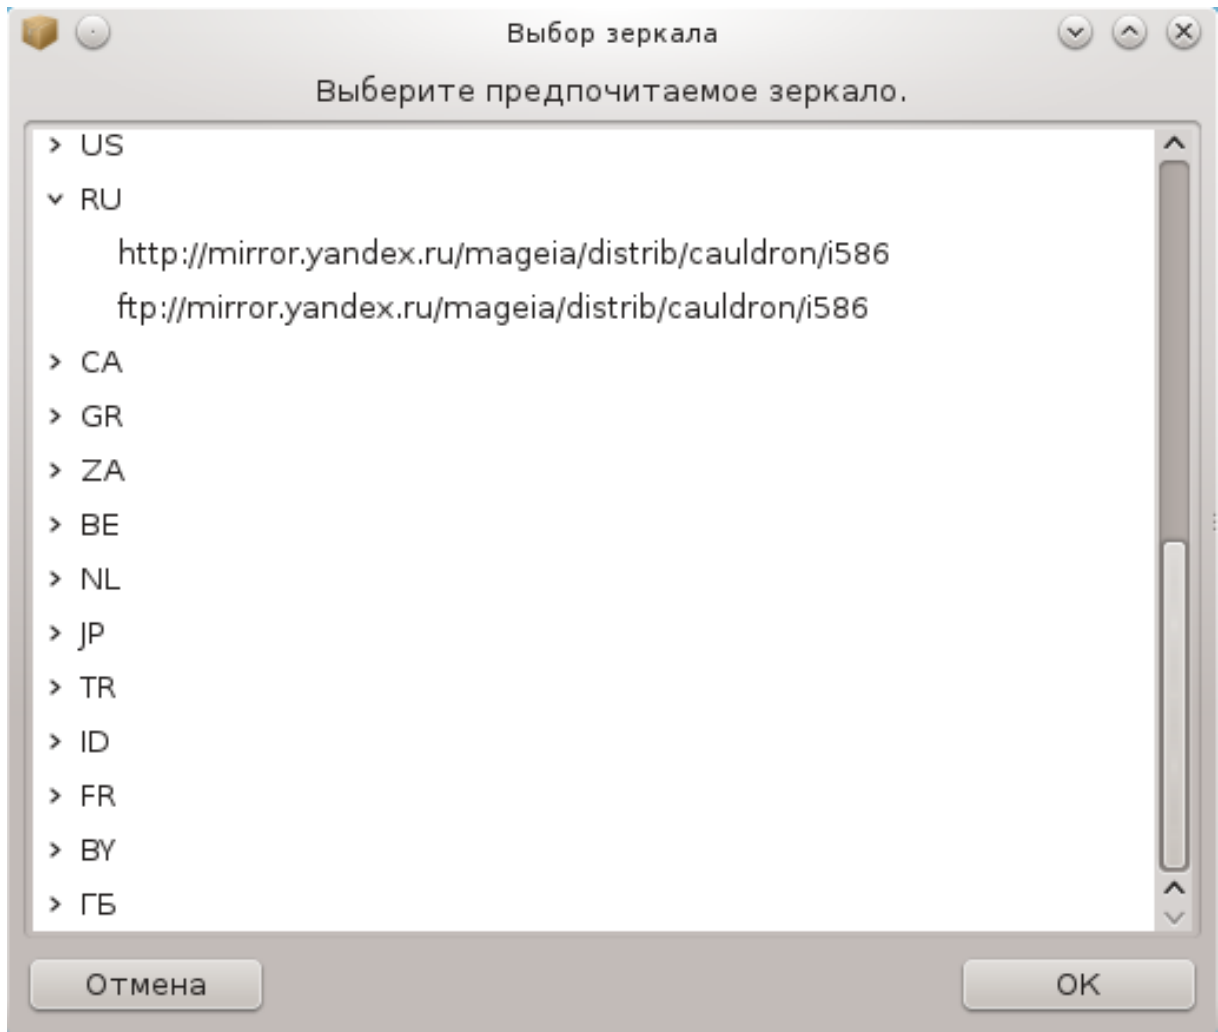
Выбор зеркала

Выберите предпочитаемое зеркало.

US
RU
http://mirror.yandex.ru/mageia/distrib/cauldron/i586
ftp://mirror.yandex.ru/mageia/distrib/cauldron/i586
CA
GR
ZA
BE
NL
JP
TR
ID
FR
BY
ГБ

Отмена
OK